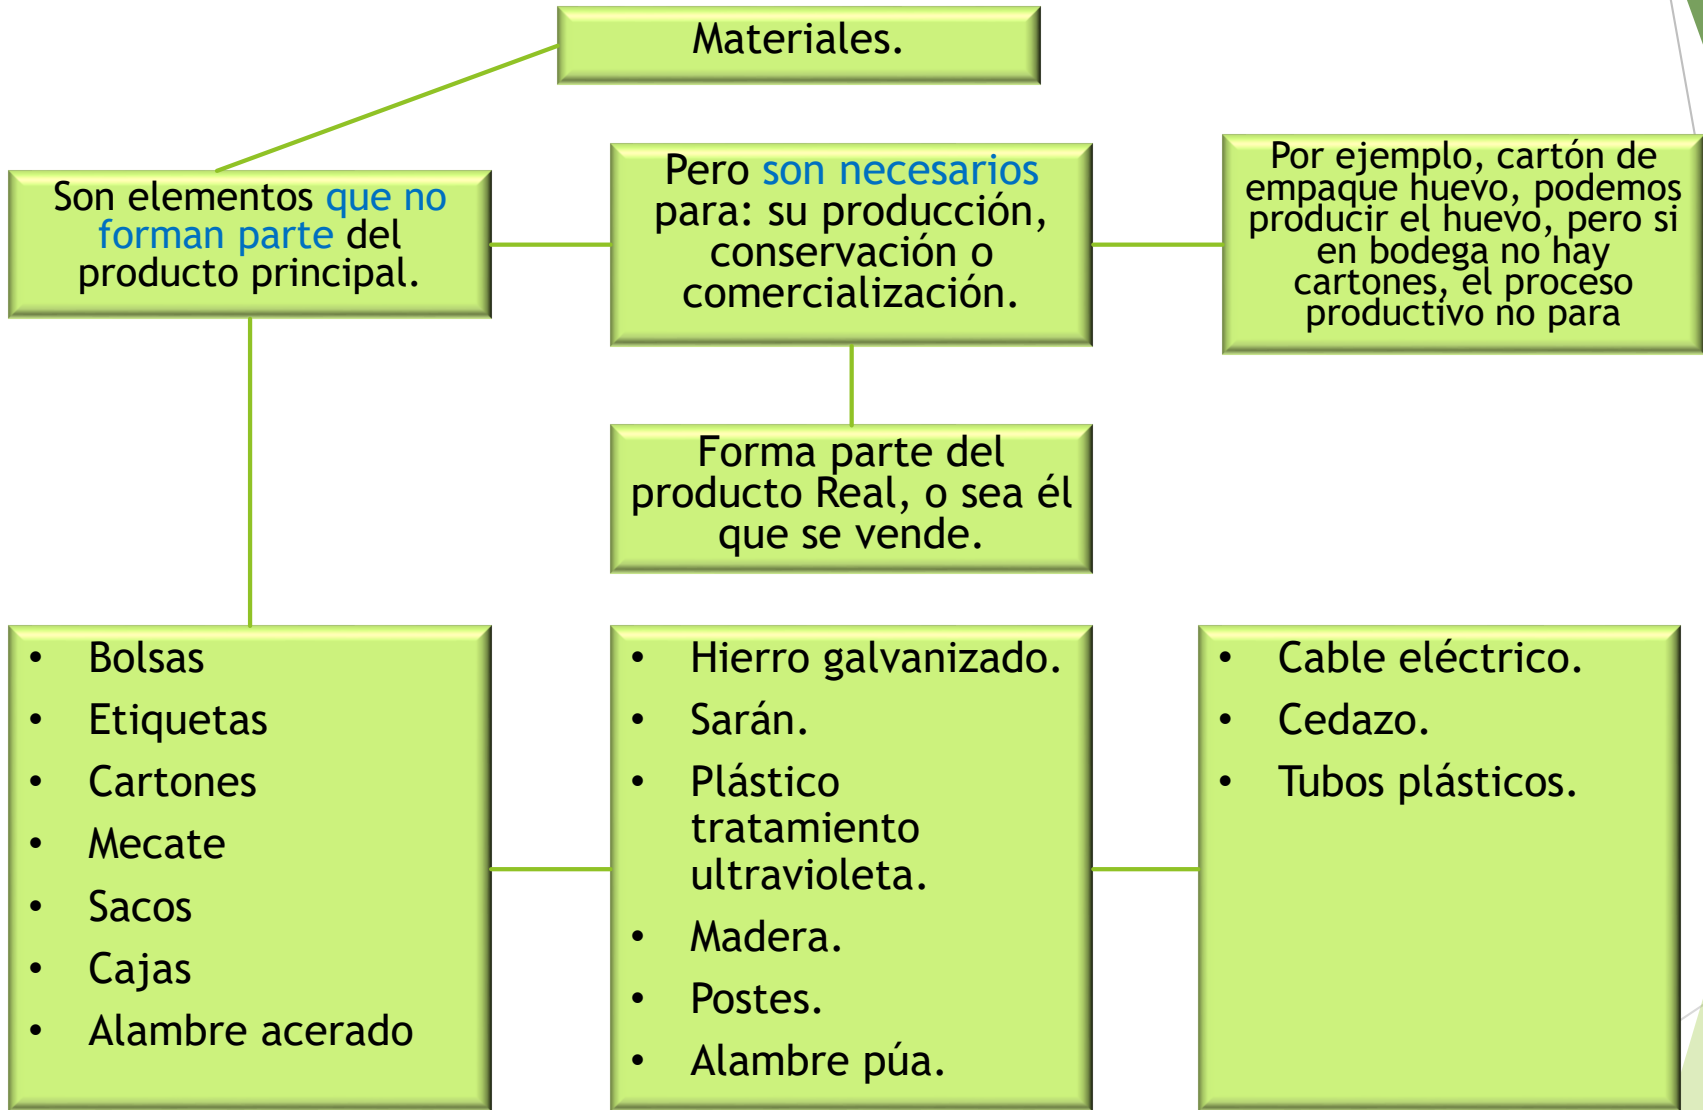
Materiales.

Son elementos que no forman parte del producto principal.

Pero son necesarios para: su producción, conservación o comercialización.

Por ejemplo, cartón de empaque huevo, podemos producir el huevo, pero si en bodega no hay cartones, el proceso productivo no para

Forma parte del producto Real, o sea él que se vende.

- Bolsas
- Etiquetas
- Cartones
- Mecate
- Sacos
- Cajas
- Alambre acerado

- Hierro galvanizado.
- Sarán.
- Plástico tratamiento ultravioleta.
- Madera.
- Postes.
- Alambre púa.

- Cable eléctrico.
- Cedazo.
- Tubos plásticos.